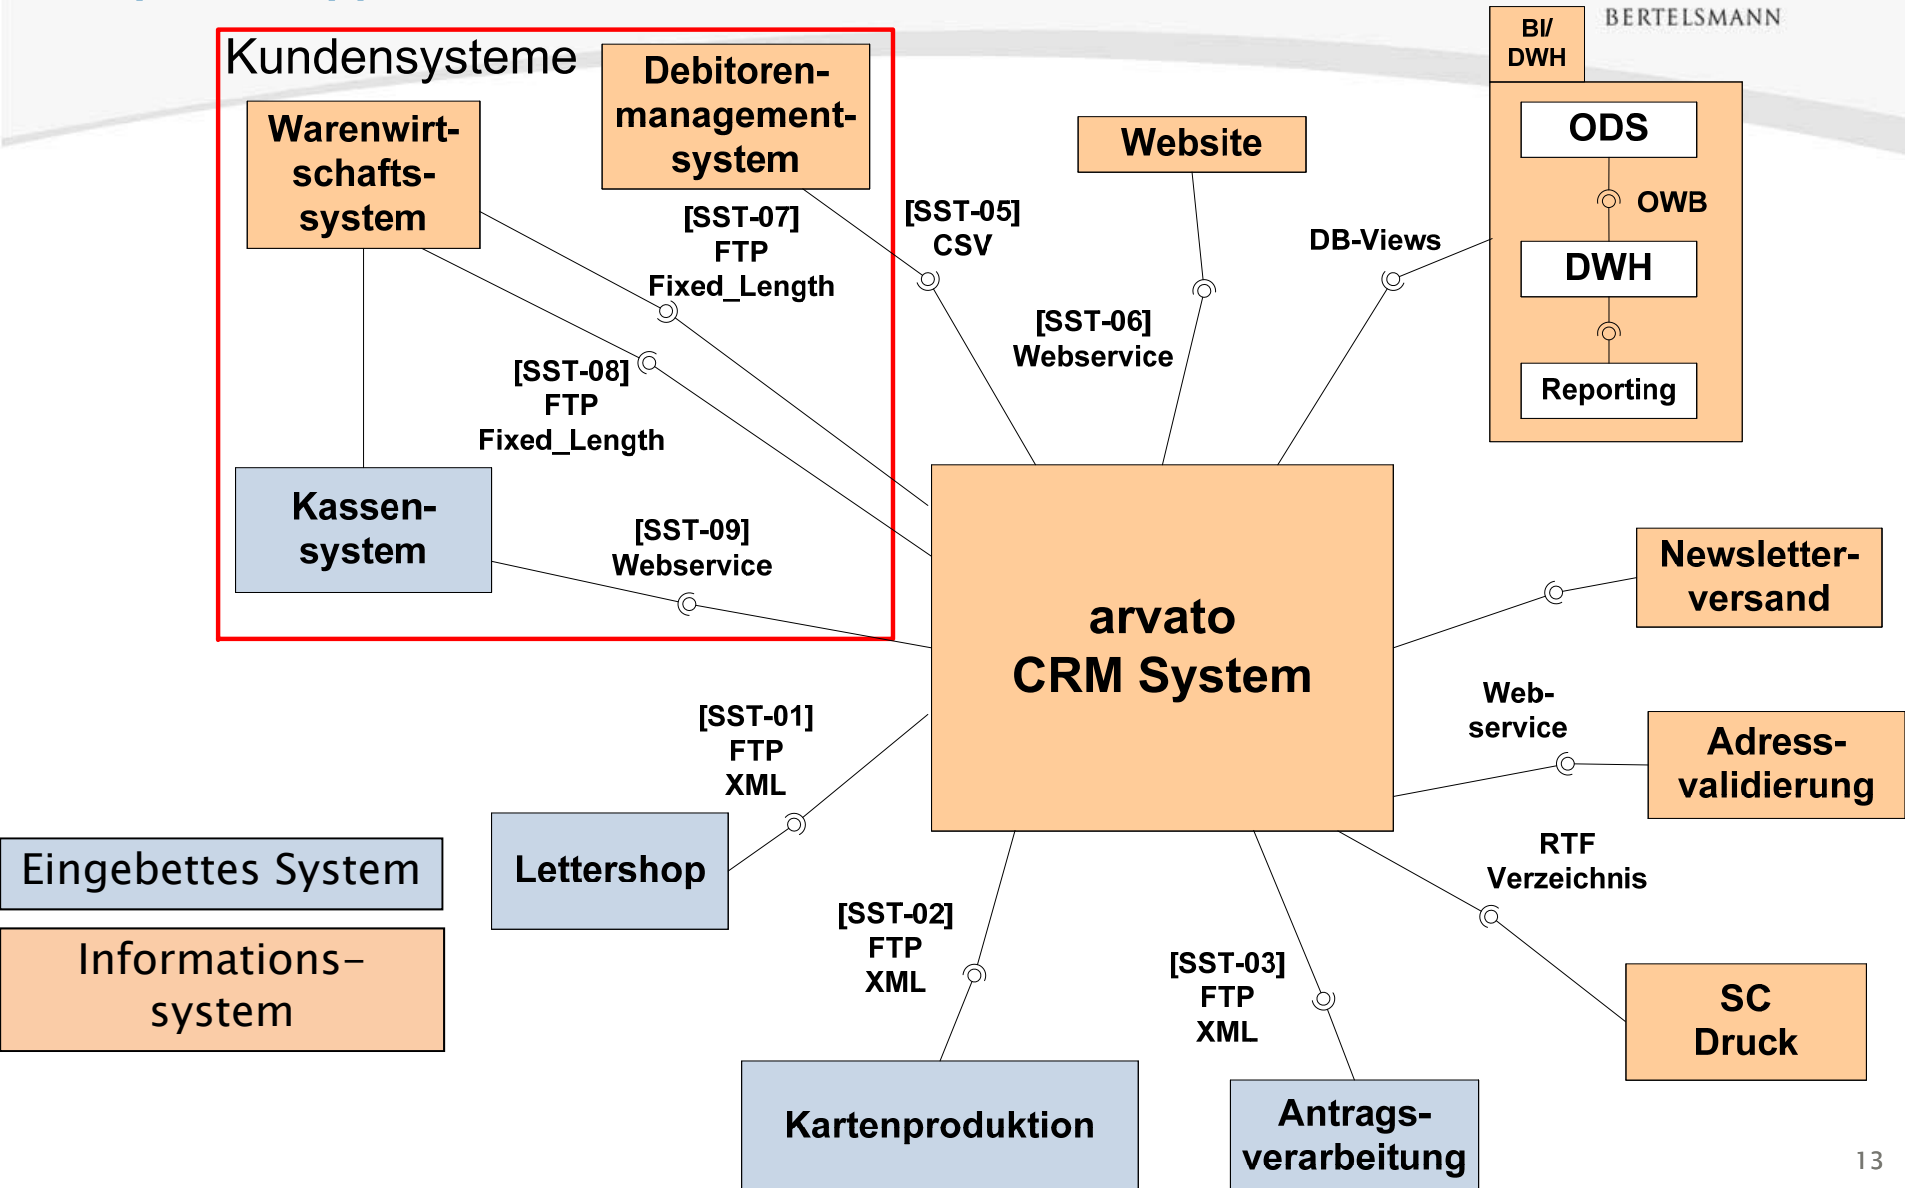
Kundensysteme

Warenwirtschaftssystem

Debitorenmanagementsystem

Kassensystem

[SST-07]
FTP
Fixed_Length

[SST-08]
FTP
Fixed_Length

[SST-09]
Webservice

[SST-05]
CSV

Website

[SST-06]
Webservice

DB-Views

BI/
DWH

BERTELSMANN

ODS

OWB

DWH

Reporting

arvato
CRM System

Newsletterversand

Webservice

Adressvalidierung

RTF
Verzeichnis

SC
Druck

[SST-01]
FTP
XML

Lettershop

Eingebettes System

Informations-system

[SST-02]
FTP
XML

Kartenproduktion

[SST-03]
FTP
XML

Antragsverarbeitung

13